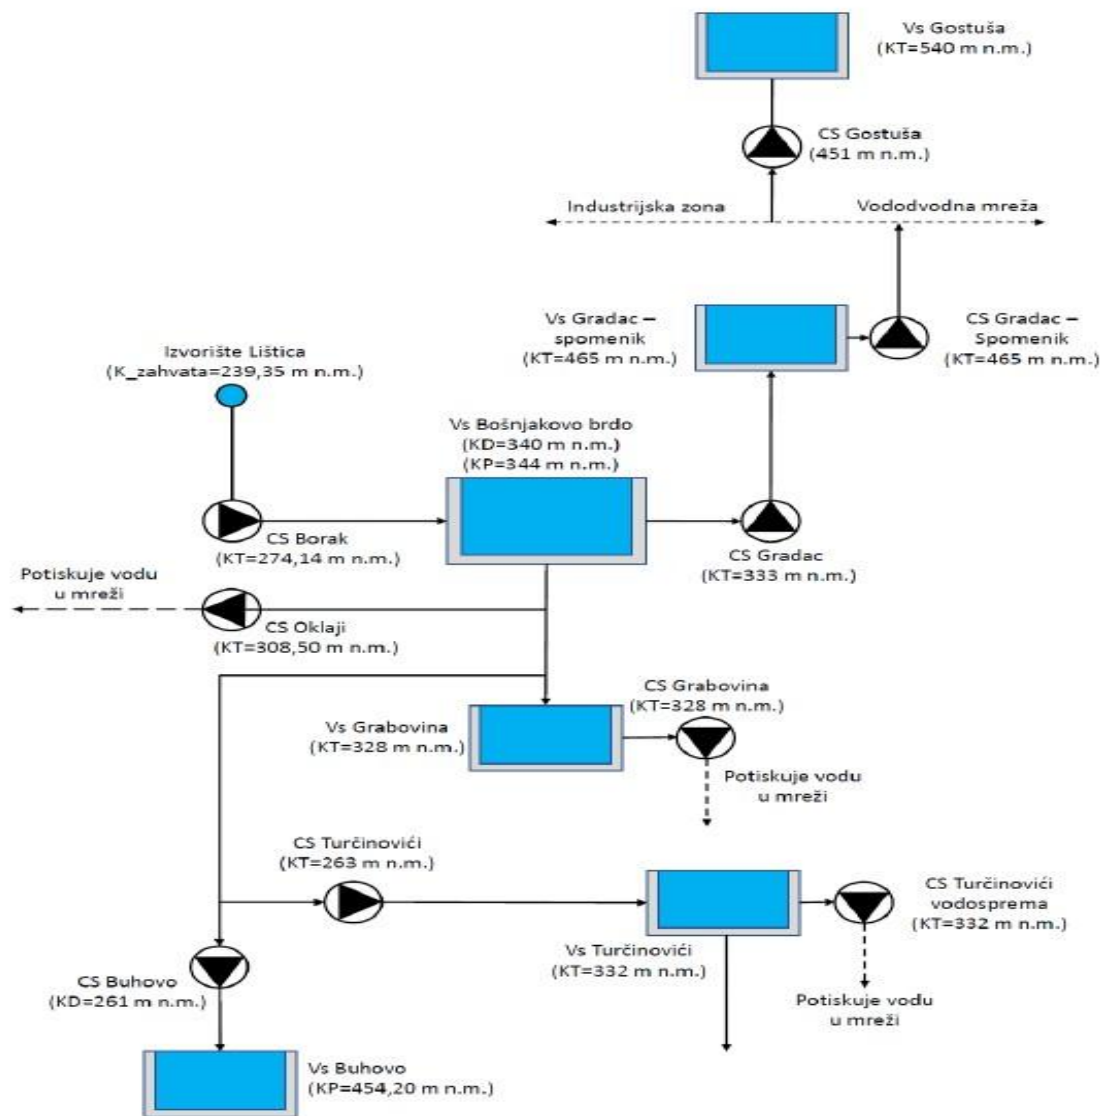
Vs Gostuša
(KT=540 m n.m.)

CS Gostuša
(451 m n.m.)

Industrijska zona

Vododvodna mreža

Vs Gradac – spomenik
(KT=465 m n.m.)

CS Gradac – Spomenik
(KT=465 m n.m.)

Izvorište Lištica
(K_zahvata=239,35 m n.m.)

Vs Bošnjakovo brdo
(KD=340 m n.m.)
(KP=344 m n.m.)

CS Borak
(KT=274,14 m n.m.)

CS Gradac
(KT=333 m n.m.)

Potiskuje vodu u mreži

CS Oklaji
(KT=308,50 m n.m.)

CS Grabovina
(KT=328 m n.m.)

Vs Grabovina
(KT=328 m n.m.)

Potiskuje vodu u mreži

CS Turčinovići
(KT=263 m n.m.)

CS Turčinovići vodosprema
(KT=332 m n.m.)

Vs Turčinovići
(KT=332 m n.m.)

CS Buhovo
(KD=261 m n.m.)

Potiskuje vodu u mreži

Vs Buhovo
(KP=454,20 m n.m.)